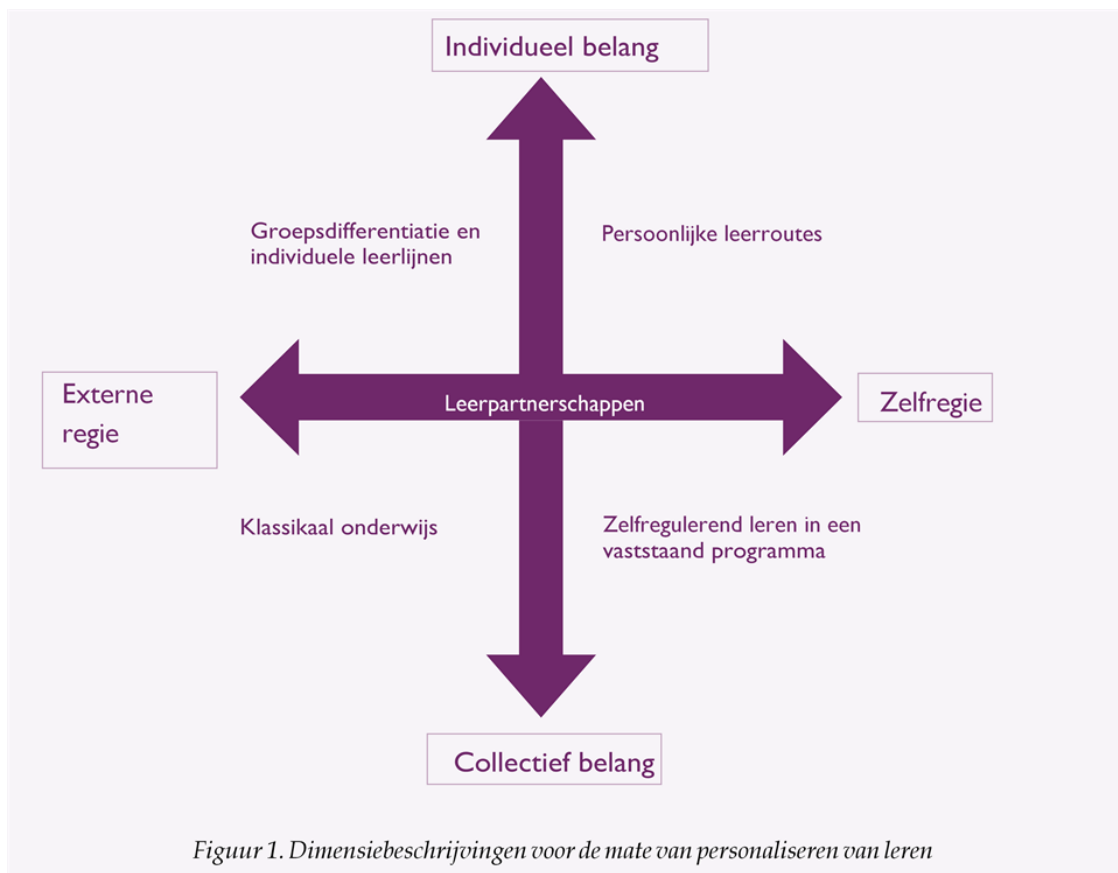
Individueel belang

Groepsdifferentiatie en individuele leerlijnen

Persoonlijke leerroutes

Externe regie

Leerpartnerschappen

Zelfregie

Klassikaal onderwijs

Zelfregulerend leren in een vaststaand programma

Collectief belang

Figuur 1. Dimensiebeschrijvingen voor de mate van personaliseren van leren